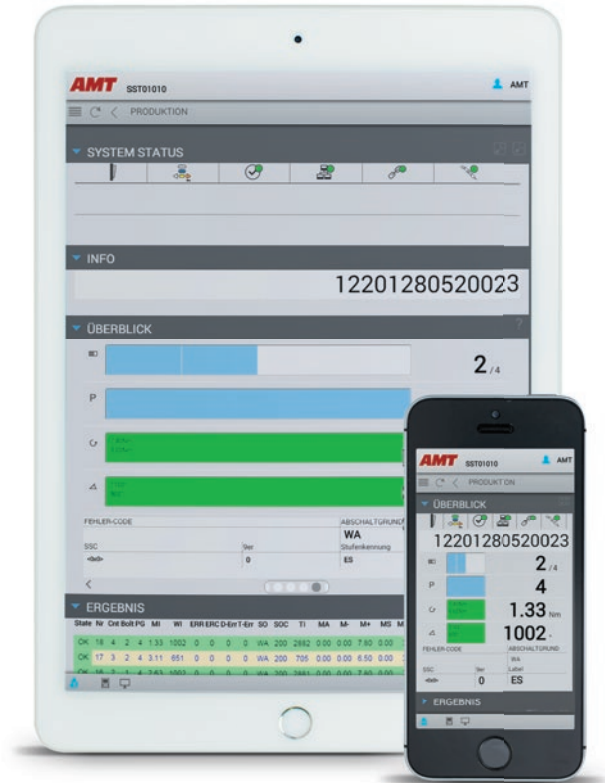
AMT SST01010

AMT

PRODUKTION

SYSTEM STATUS

INFO

12201280520023

ÜBERBLICK

2/4

P

FEHLER-CODE

ABSCHALTGRUND

WA

SSC

Ser

Stufenkennung

0

ES

ERGEBNIS

| State | Nr | Cnt | Bolt | PG | MI | WI | ERR | ERC | D-Err | T-Err | SO | SOC | TI | MA | M- | M+ | MS | M |
|---|---|---|---|---|---|---|---|---|---|---|---|---|---|---|---|---|---|---|
| OK | 18 | 4 | 2 | 4 | 1.33 | 1002 | 0 | 0 | 0 | 0 | WA | 200 | 2882 | 0.00 | 0.00 | 7.60 | 0.00 | |
| OK | 17 | 3 | 2 | 4 | 3.11 | 851 | 0 | 0 | 0 | 0 | WA | 200 | 705 | 0.00 | 0.00 | 6.50 | 0.00 | |

AMT SST01010

AMT

PRODUKTION

ÜBERBLICK

12201280520023

2/4

P

4

1.33 Nm

1002

FEHLER-CODE

ABSCHALTGRUND

WA

SSC

Ser

Label

0

ES

ERGEBNIS